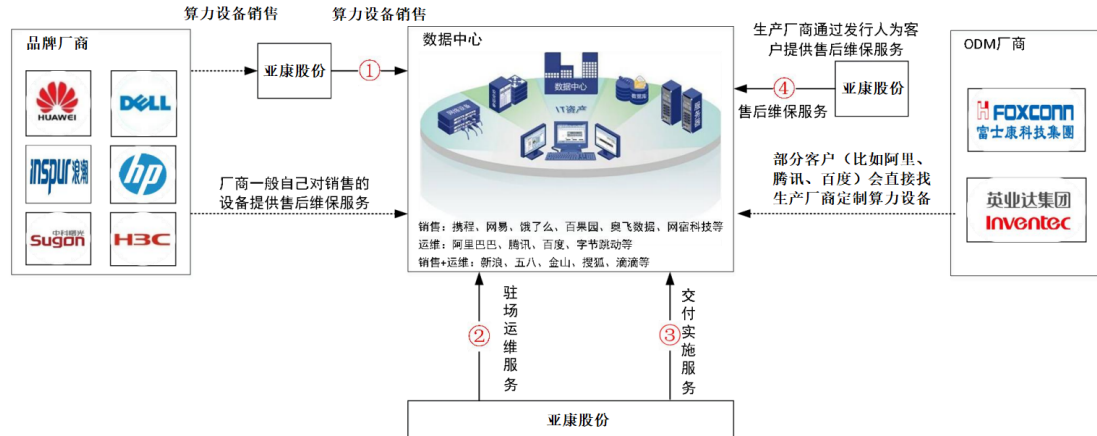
算力设备销售　算力设备销售

品牌厂商

HUAWEI　DELL

inspur 浪潮　hp

中科曙光 Sugon　H3C

亚康股份

①

数据中心

数据中心

IT资产

数据库

生产厂商通过发行人为客户提供售后维保服务

④

亚康股份

售后维保服务

ODM厂商

FOXCONN 富士康科技集团

英业达集团 Inventec

厂商一般自己对销售的设备提供售后维保服务

部分客户（比如阿里、腾讯、百度）会直接找生产厂商定制算力设备

销售：携程、网易、饿了么、百果园、奥飞数据、网宿科技等
运维：阿里巴巴、腾讯、百度、字节跳动等
销售+运维：新浪、五八、金山、搜狐、滴滴等

② 驻场运维服务

③ 交付实施服务

亚康股份